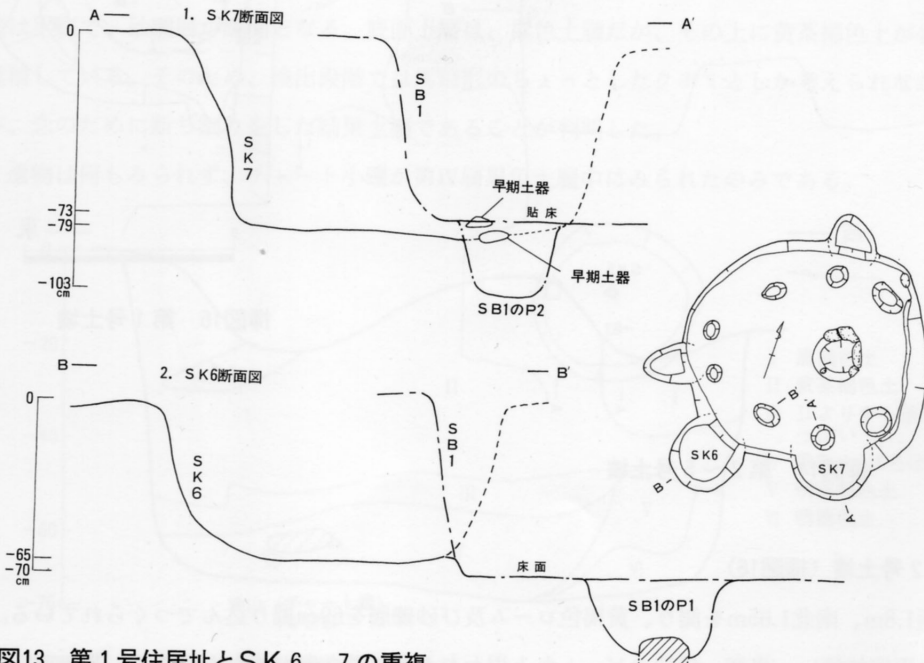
A — 1. SK7断面図 — A′

0

SB1

SK7

-73
-79

早期土器

貼床

早期土器

-103 cm

SB1のP2

B — 2. SK6断面図 — B′

0

SB1

SK6

-65
-70 cm

床面

SB1のP1

SK6

SK7

B

B

A

A

図13 第1号住居址とSK6、7の重複